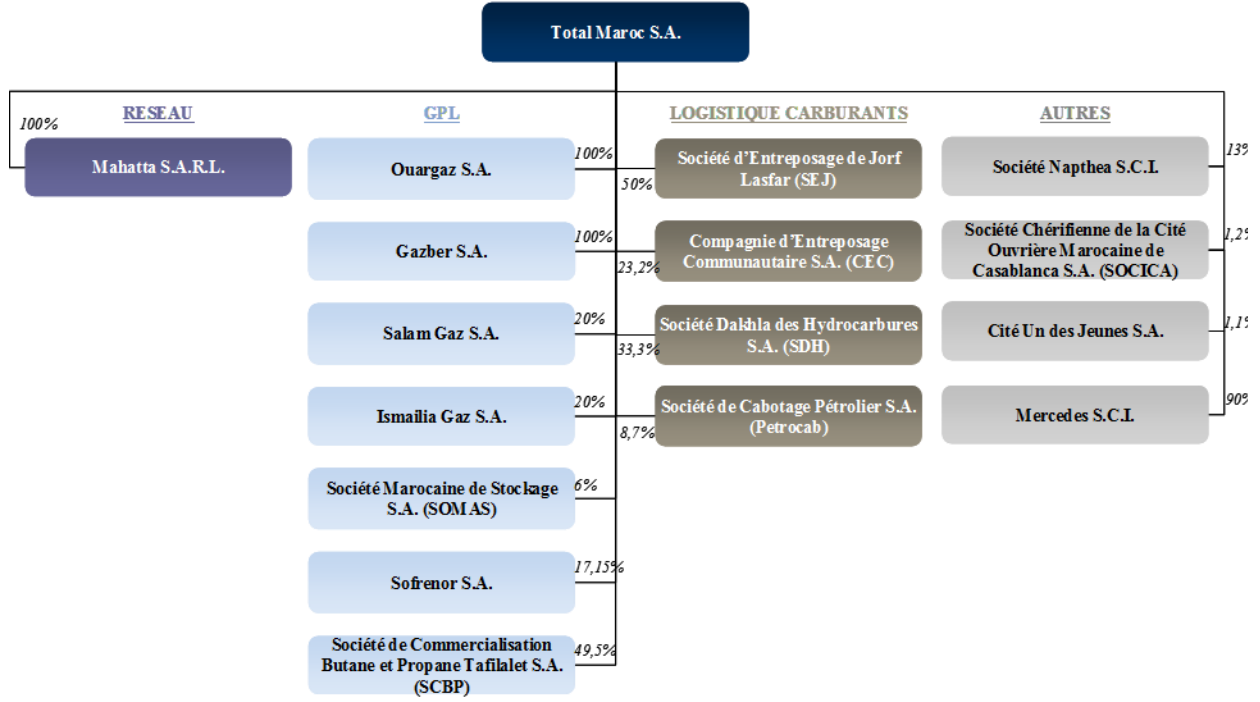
Total Maroc S.A.

RESEAU

100%

Mahatta S.A.R.L.

GPL

Ouargaz S.A.

100%

Gazber S.A.

100%

Salam Gaz S.A.

20%

Ismailia Gaz S.A.

20%

Société Marocaine de Stockage S.A. (SOMAS)

6%

Sofrenor S.A.

17,15%

Société de Commercialisation Butane et Propane Tafilalet S.A. (SCBP)

49,5%

LOGISTIQUE CARBURANTS

50%

Société d'Entreposage de Jorf Lasfar (SEJ)

23,2%

Compagnie d'Entreposage Communautaire S.A. (CEC)

33,3%

Société Dakhla des Hydrocarbures S.A. (SDH)

8,7%

Société de Cabotage Pétrolier S.A. (Petrocab)

AUTRES

Société Napthea S.C.I.

13%

Société Chérifienne de la Cité Ouvrière Marocaine de Casablanca S.A. (SOCICA)

1,2%

Cité Un des Jeunes S.A.

1,1%

Mercedes S.C.I.

90%